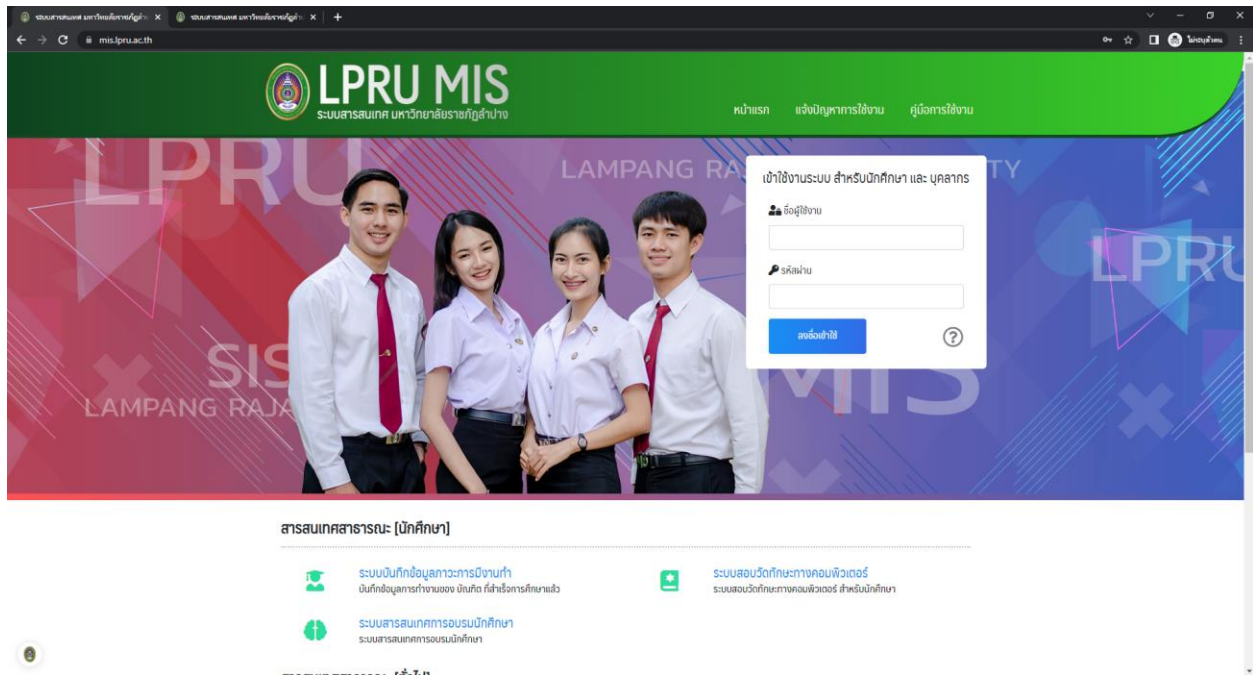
ระบบสารสนเทศ มหาวิทยาลัยราชภัฏลำ ×
ระบบสารสนเทศ มหาวิทยาลัยราชภัฏลำ ×
+
mis.lpru.ac.th
ไม่ระบุตัวตน

LPRU MIS
ระบบสารสนเทศ มหาวิทยาลัยราชภัฏลำปาง

หน้าแรก
แจ้งปัญหาการใช้งาน
คู่มือการใช้งาน

LPRU
LAMPANG RA
TY
SIS
LAMPANG RAJA
MIS
LPRU

เข้าใช้งานระบบ สำหรับนักศึกษา และ บุคลากร
ชื่อผู้ใช้งาน
รหัสผ่าน
ลงชื่อเข้าใช้
?

สารสนเทศสาธารณะ [นักศึกษา]

ระบบบันทึกข้อมูลภาวะการมีงานทำ
บันทึกข้อมูลการทำงานของ บัณฑิต ที่สำเร็จการศึกษาแล้ว

ระบบสอบวัดทักษะทางคอมพิวเตอร์
ระบบสอบวัดทักษะทางคอมพิวเตอร์ สำหรับนักศึกษา

ระบบสารสนเทศการอบรมนักศึกษา
ระบบสารสนเทศการอบรมนักศึกษา

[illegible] [ทั่วไป]